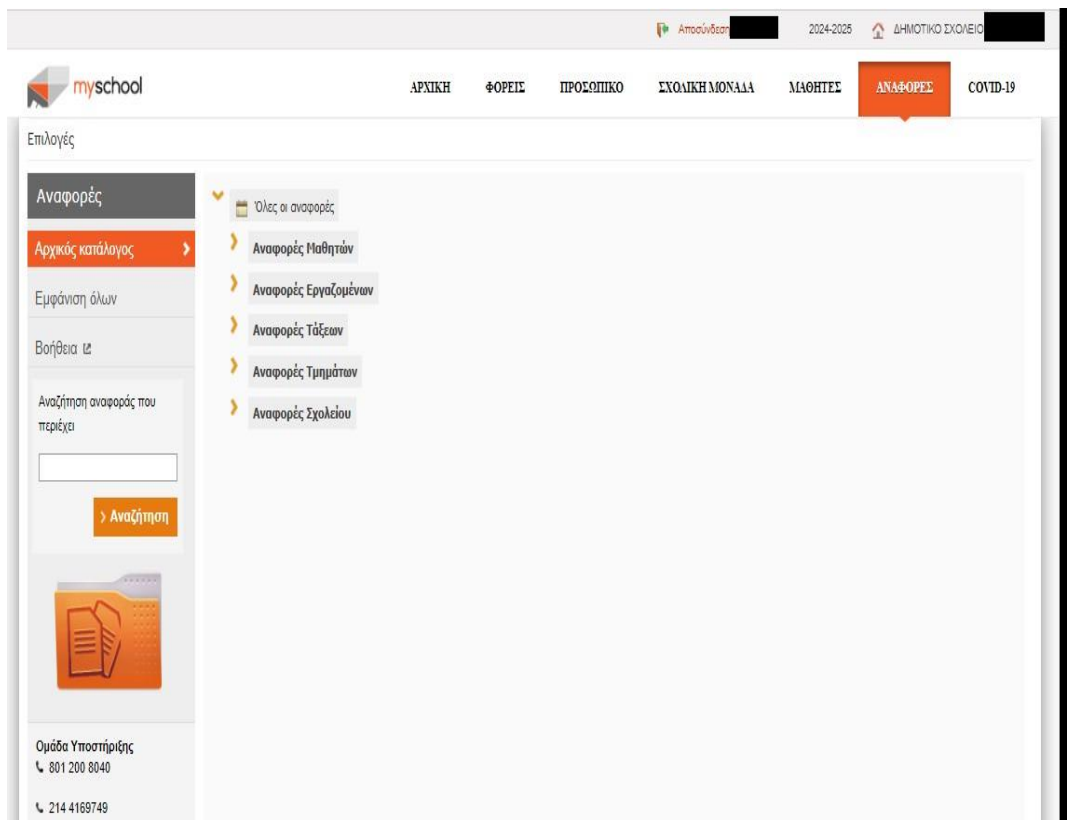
Αποσύνδεση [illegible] 2024-2025 ΔΗΜΟΤΙΚΟ ΣΧΟΛΕΙΟ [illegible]

myschool

ΑΡΧΙΚΗ ΦΟΡΕΙΣ ΠΡΟΣΩΠΙΚΟ ΣΧΟΛΙΚΗ ΜΟΝΑΔΑ ΜΑΘΗΤΕΣ ΑΝΑΦΟΡΕΣ COVID-19

Επιλογές

Αναφορές

Αρχικός κατάλογος

Εμφάνιση όλων

Βοήθεια

Αναζήτηση αναφοράς που περιέχει

Αναζήτηση

Ομάδα Υποστήριξης
801 200 8040

214 4169749

Όλες οι αναφορές

Αναφορές Μαθητών

Αναφορές Εργαζομένων

Αναφορές Τάξεων

Αναφορές Τμημάτων

Αναφορές Σχολείου